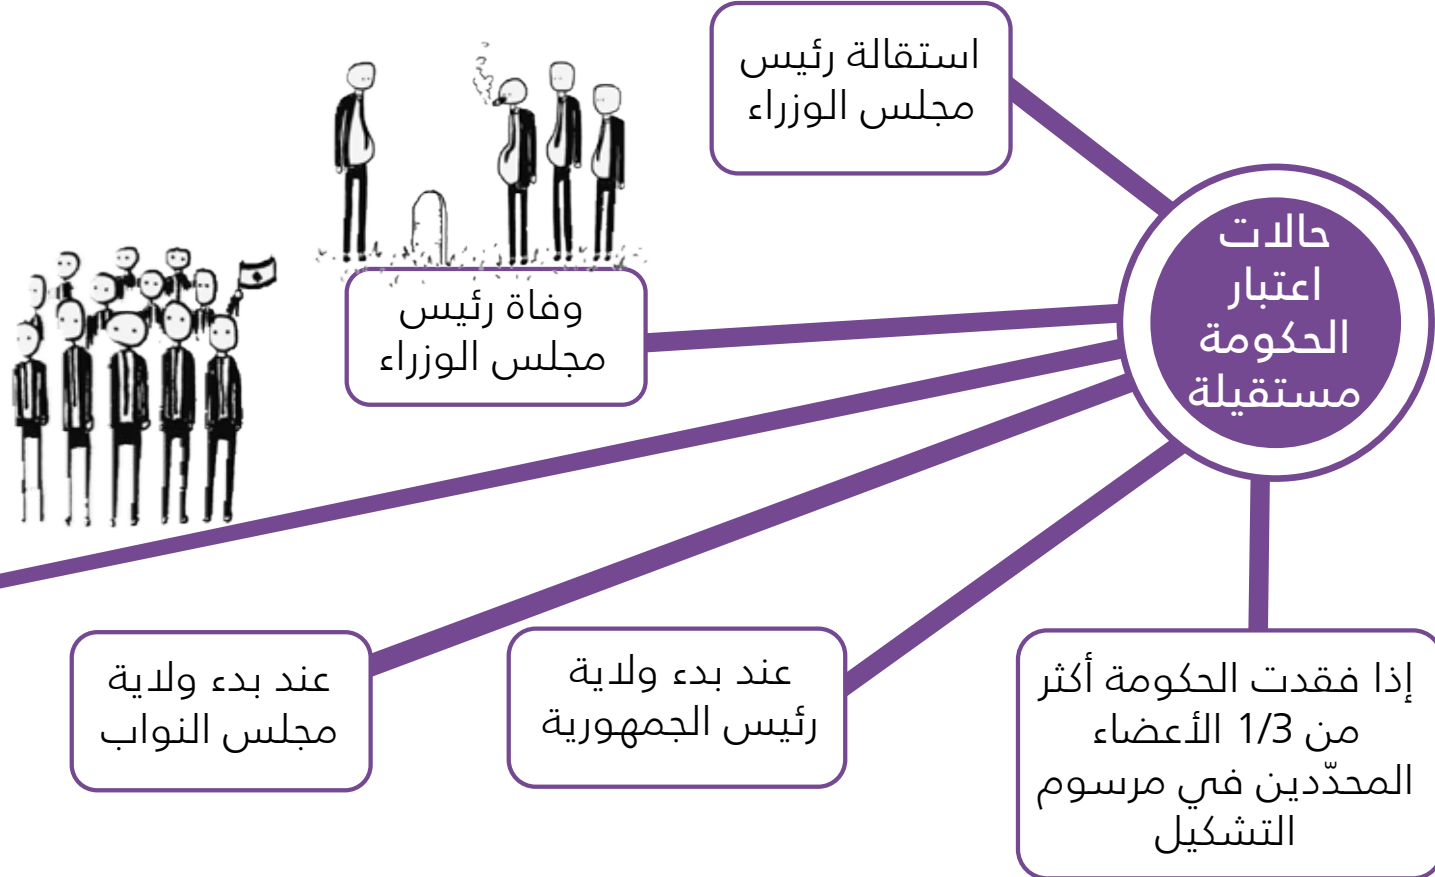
حالات اعتبار الحكومة مستقيلة

استقالة رئيس مجلس الوزراء

وفاة رئيس مجلس الوزراء

عند بدء ولاية مجلس النواب

عند بدء ولاية رئيس الجمهورية

إذا فقدت الحكومة أكثر من 1/3 الأعضاء المحدّدين في مرسوم التشكيل